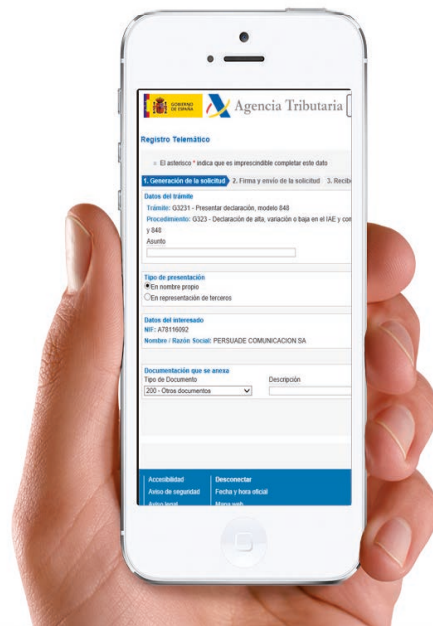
GOBIERNO DE ESPAÑA

Agencia Tributaria

Registro Telemático

El asterisco * indica que es imprescindible completar este dato

1. Generación de la solicitud 2. Firma y envío de la solicitud 3. Recib

Datos del trámite

Trámite: G3231 - Presentar declaración, modelo 848

Procedimiento: G323 - Declaración de alta, variación o baja en el IAE y com y 848

Asunto

Tipo de presentación

En nombre propio

En representación de terceros

Datos del interesado

NIF: A78116092

Nombre / Razón Social: PERSUADE COMUNICACION SA

Documentación que se anexa

Tipo de Documento

Descripción

200 - Otros documentos

Accesibilidad

Aviso de seguridad

Aviso legal

Desconectar

Fecha y hora oficial

Mapa web